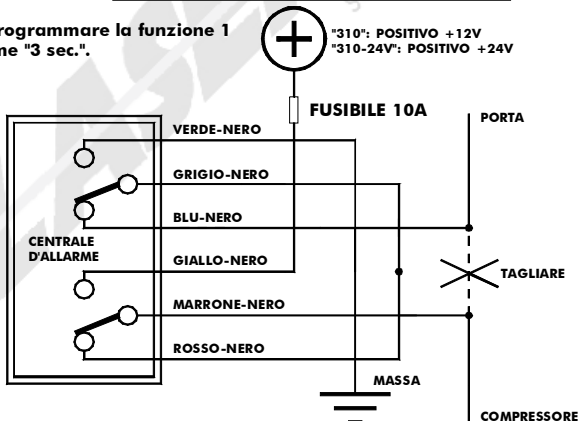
rogrammare la funzione 1 ne "3 sec.".

+

"310": POSITIVO +12V
"310-24V": POSITIVO +24V

FUSIBILE 10A

PORTA

VERDE-NERO

GRIGIO-NERO

BLU-NERO

CENTRALE D'ALLARME

GIALLO-NERO

TAGLIARE

MARRONE-NERO

ROSSO-NERO

MASSA

COMPRESSORE